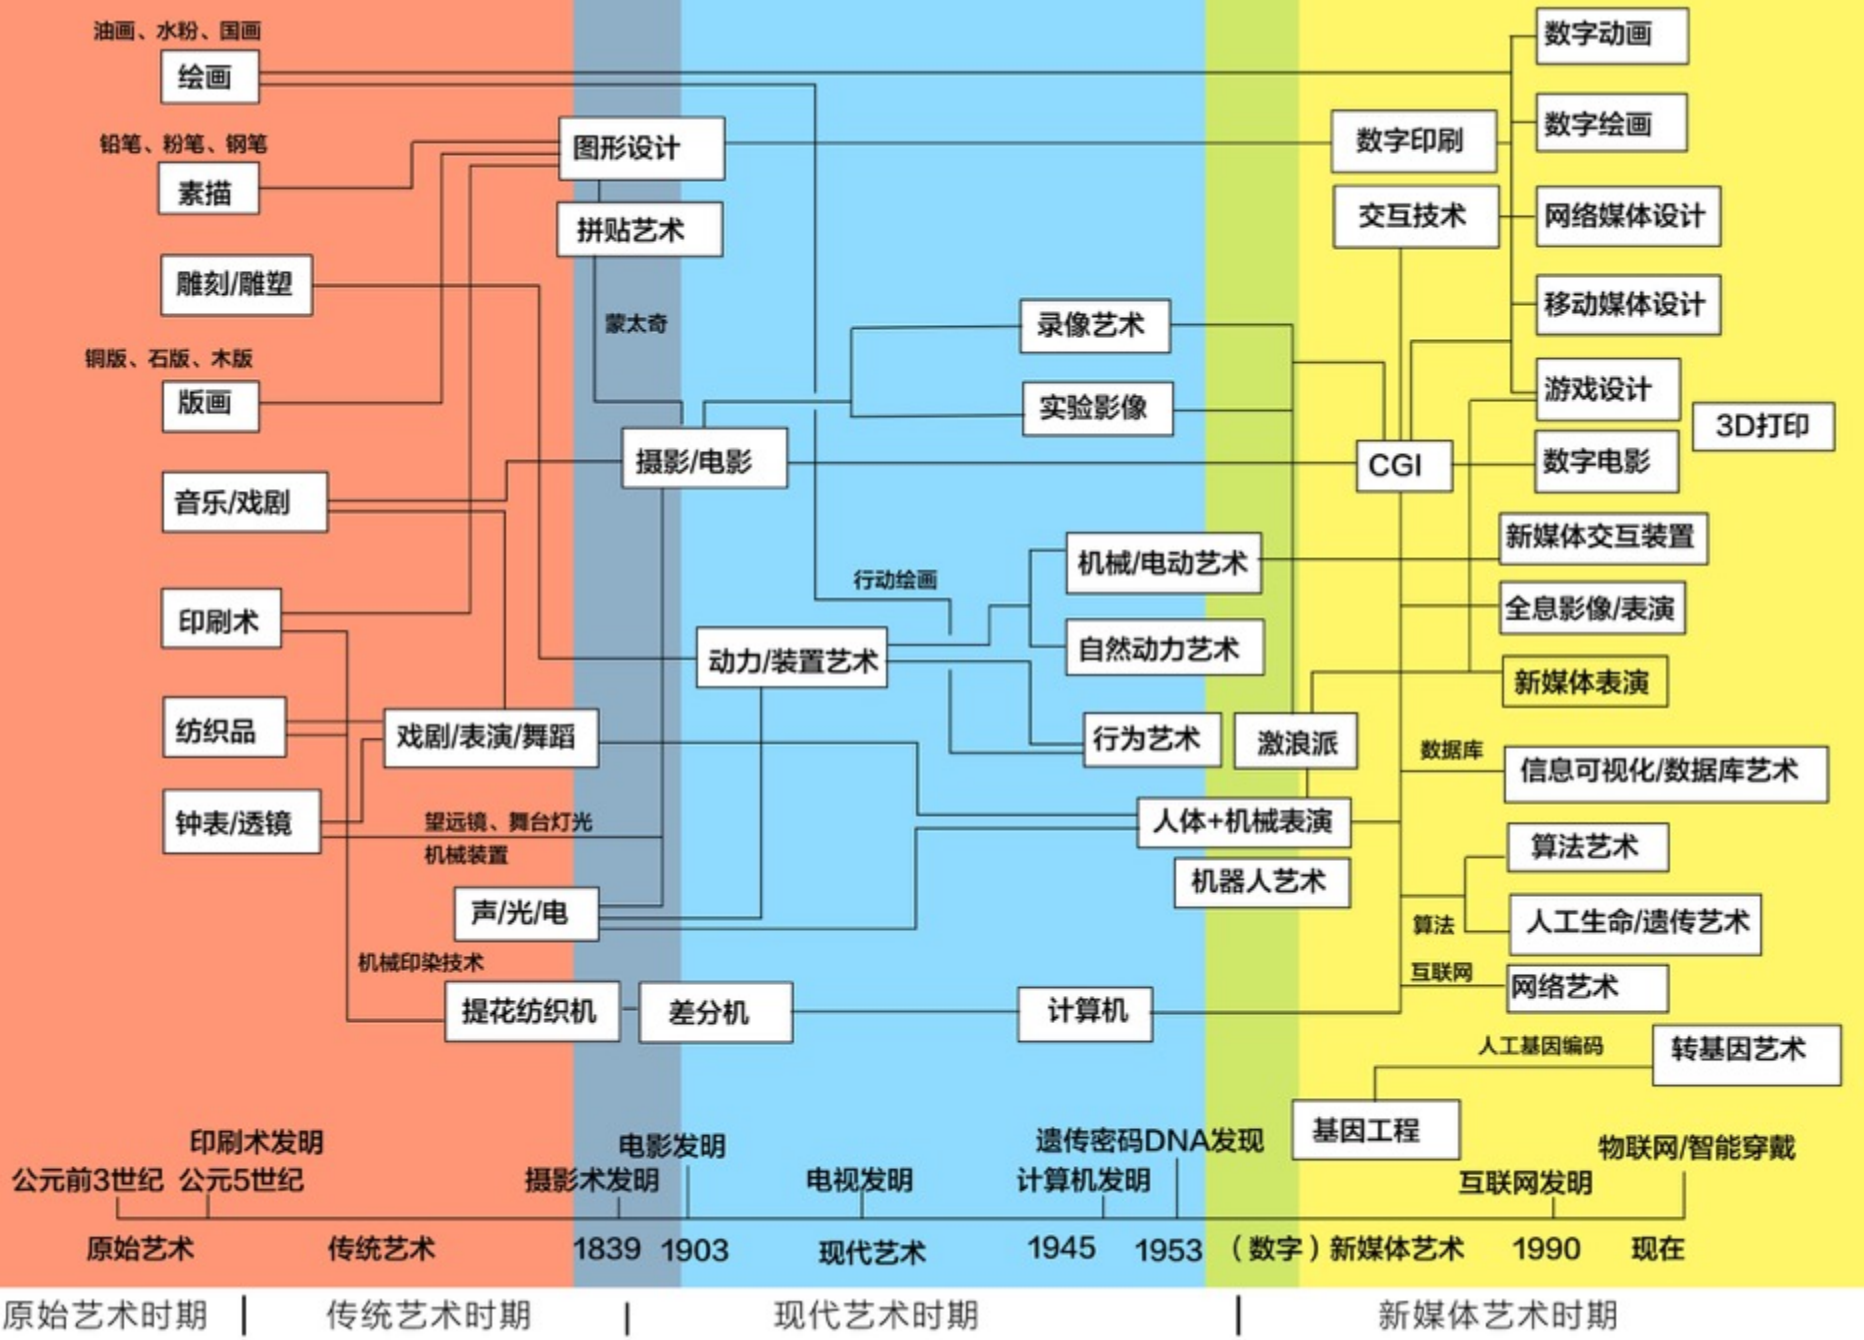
油画、水粉、国画
绘画
铅笔、粉笔、钢笔
素描
雕刻/雕塑
铜版、石版、木版
版画
音乐/戏剧
印刷术
纺织品
钟表/透镜
图形设计
拼贴艺术
蒙太奇
摄影/电影
戏剧/表演/舞蹈
望远镜、舞台灯光
机械装置
声/光/电
机械印染技术
提花纺织机
差分机
录像艺术
实验影像
行动绘画
动力/装置艺术
机械/电动艺术
自然动力艺术
行为艺术
激浪派
人体+机械表演
机器人艺术
计算机
数字印刷
交互技术
CGI
数字动画
数字绘画
网络媒体设计
移动媒体设计
游戏设计
3D打印
数字电影
新媒体交互装置
全息影像/表演
新媒体表演
数据库
信息可视化/数据库艺术
算法艺术
算法
人工生命/遗传艺术
互联网
网络艺术
人工基因编码
转基因艺术
基因工程
印刷术发明
公元前3世纪 公元5世纪
电影发明
摄影术发明
电视发明
遗传密码DNA发现
计算机发明
物联网/智能穿戴
互联网发明
原始艺术 传统艺术 1839 1903 现代艺术 1945 1953 （数字）新媒体艺术 1990 现在
原始艺术时期 | 传统艺术时期 | 现代艺术时期 | 新媒体艺术时期